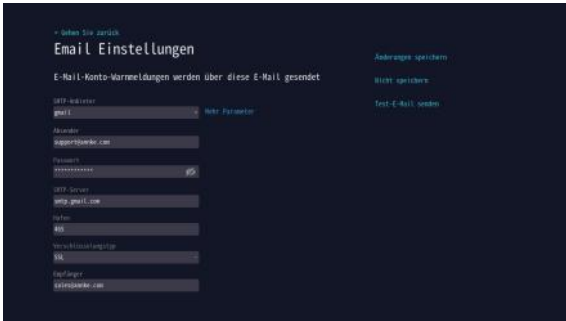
< Gehen Sie zurück

Email Einstellungen

E-Mail-Konto-Warnmeldungen werden über diese E-Mail gesendet

SMTP-Anbieter
gmail
Mehr Parameter

Absender
support@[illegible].com

Passwort
************

SMTP-Server
smtp.gmail.com

Hafen
465

Verschlüsselungstyp
SSL

Empfänger
sales@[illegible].com

Änderungen speichern

Nicht speichern

Test-E-Mail senden